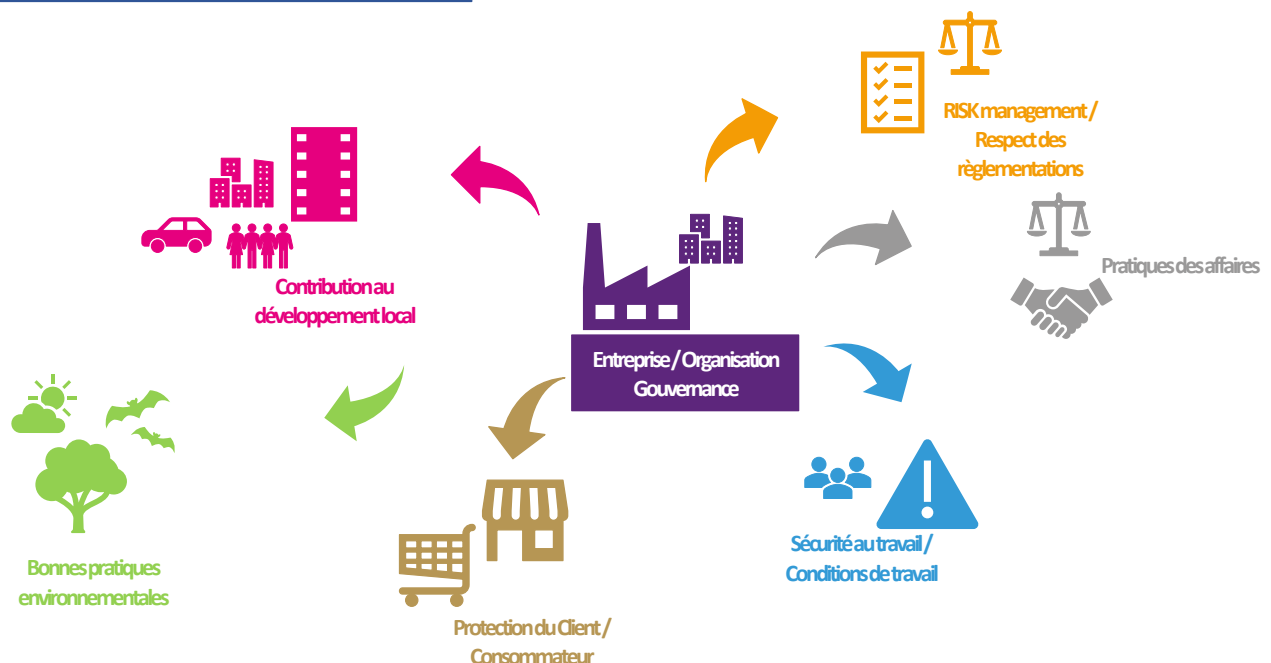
RISK management / Respect des règlementations

Pratiques des affaires

Contribution au développement local

Entreprise / Organisation Gouvernance

Bonnes pratiques environnementales

Protection du Client / Consommateur

Sécurité au travail / Conditions de travail